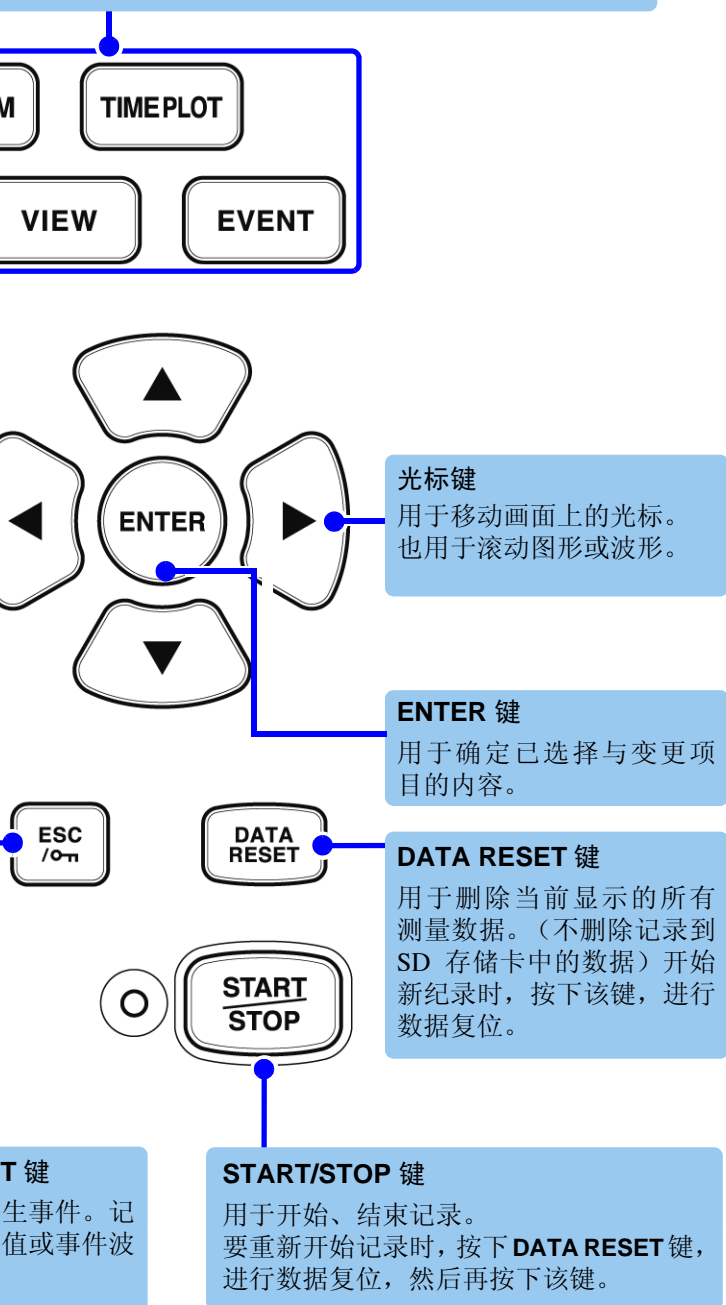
M

TIME PLOT

VIEW

EVENT

ENTER

光标键
用于移动画面上的光标。
也用于滚动图形或波形。

ENTER 键
用于确定已选择与变更项目的内容。

ESC
/O┳

DATA
RESET

DATA RESET 键
用于删除当前显示的所有测量数据。(不删除记录到 SD 存储卡中的数据)开始新纪录时，按下该键，进行数据复位。

START
STOP

T 键
生事件。记
值或事件波

START/STOP 键
用于开始、结束记录。
要重新开始记录时，按下 DATA RESET 键，进行数据复位，然后再按下该键。